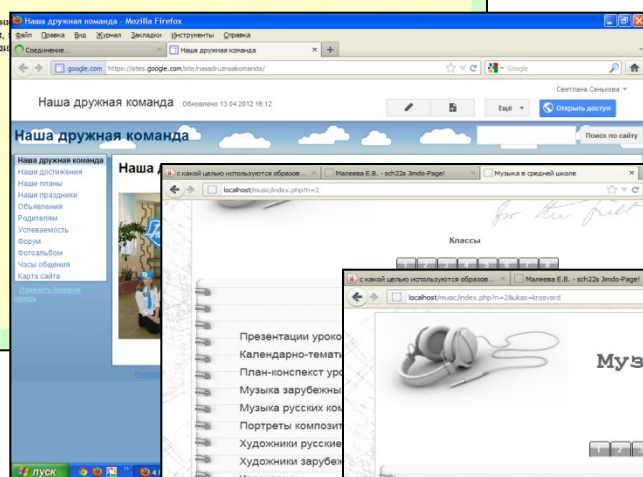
Наша дружная команда - Mozilla Firefox
Файл Правка Вид Журнал Закладки Инструменты Справка
Соединение... × Наша дружная команда × +
google.com https://sites.google.com/site/nasadruznaakomanda/
Google
Светлана Санькова
Наша дружная команда Обновлено 13.04.2012 16:12
Ещё Открыть доступ
Наша дружная команда
Поиск по сайту
Наша дружная команда
Наши достижения
Наши планы
Наши праздники
Объявления
Родителям
Успеваемость
Форум
Фотоальбом
Часы общения
Карта сайта
Изменить боковую панель
Наша д

с какой целью используются образов... × Малеева Е.В. - sch22s Jimdo-Page! × Музыка в средней школе ×
localhost/music/index.php?n=2
Классы
Презентации урок
Календарно-темати
План-конспект уро
Музыка зарубежны
Музыка русских ком
Портреты композит
Художники русские
Художники зарубеж

с какой целью используются образов... × Малеева Е.В. - sch22s Jimdo-Page! ×
localhost/music/index.php?n=2&ukas=krosvord
Муз

пуск